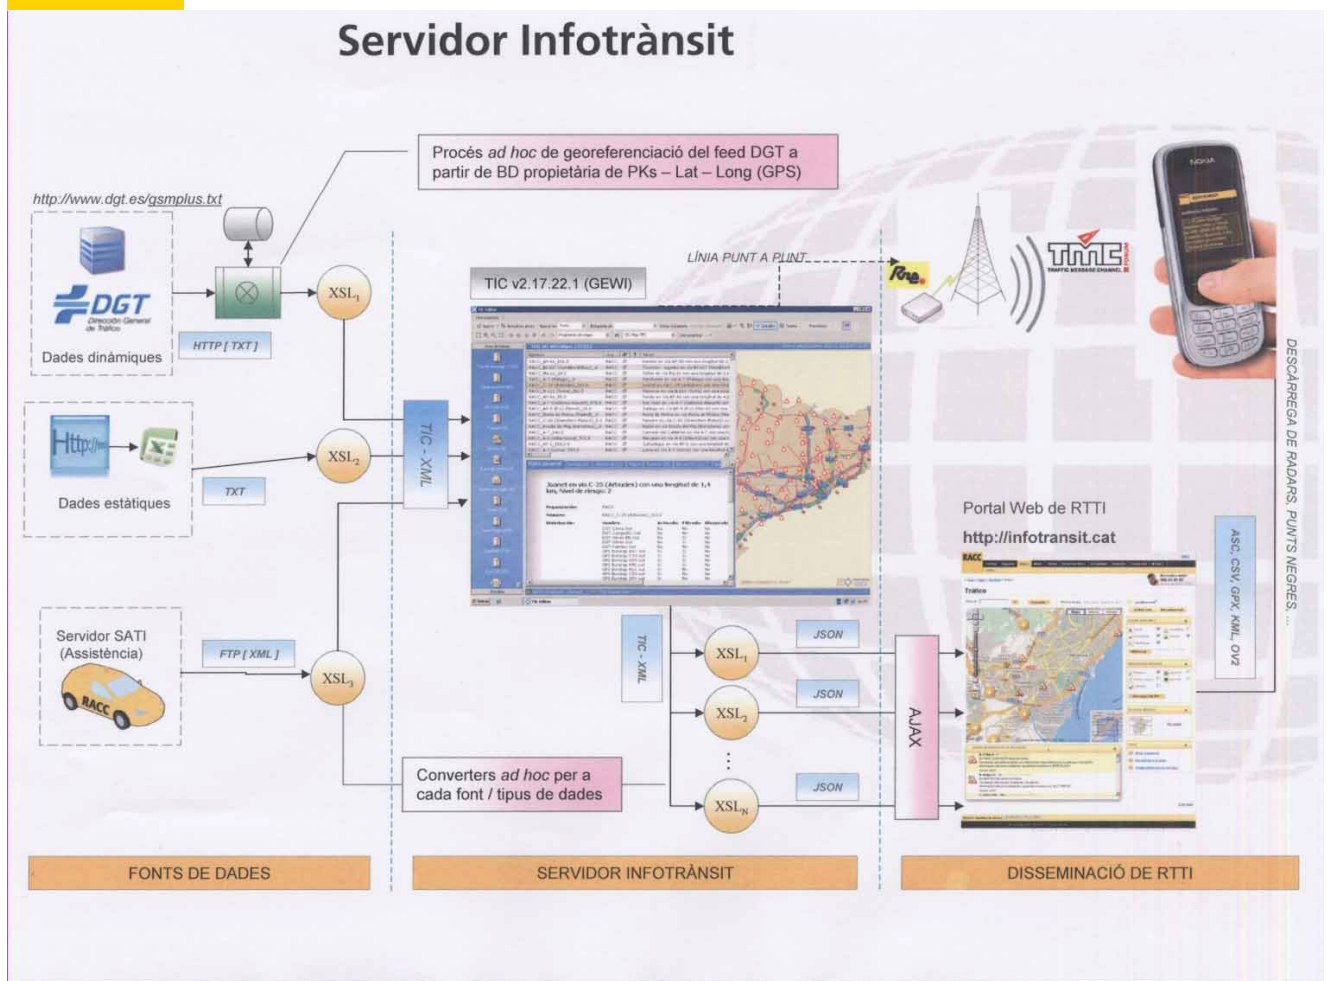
Servidor Infotrànsit

Procés *ad hoc* de georeferenciació del feed DGT a partir de BD propietària de PKs – Lat – Long (GPS)

http://www.dgt.es/gsmplus.txt

DGT
Dirección General de Tráfico

Dades dinàmiques

HTTP [ TXT ]

$XSL_1$

LÍNIA PUNT A PUNT

TIC v2.17.22.1 (GEWI)

TMC
TRAFFIC MESSAGE CHANNEL

Dades estàtiques

TXT

$XSL_2$

TIC - XML

DESCÀRREGA DE RADARS, PUNTS NEGRES, ...

Portal Web de RTTI

http://infotransit.cat

ASC, CSV, GPX, KML, OV2

Servidor SATI (Assistència)

RACC

FTP [ XML ]

$XSL_3$

TIC - XML

JSON

$XSL_1$

JSON

$XSL_2$

AJAX

Converters *ad hoc* per a cada font / tipus de dades

JSON

$XSL_N$

FONTS DE DADES

SERVIDOR INFOTRÀNSIT

DISSEMINACIÓ DE RTTI